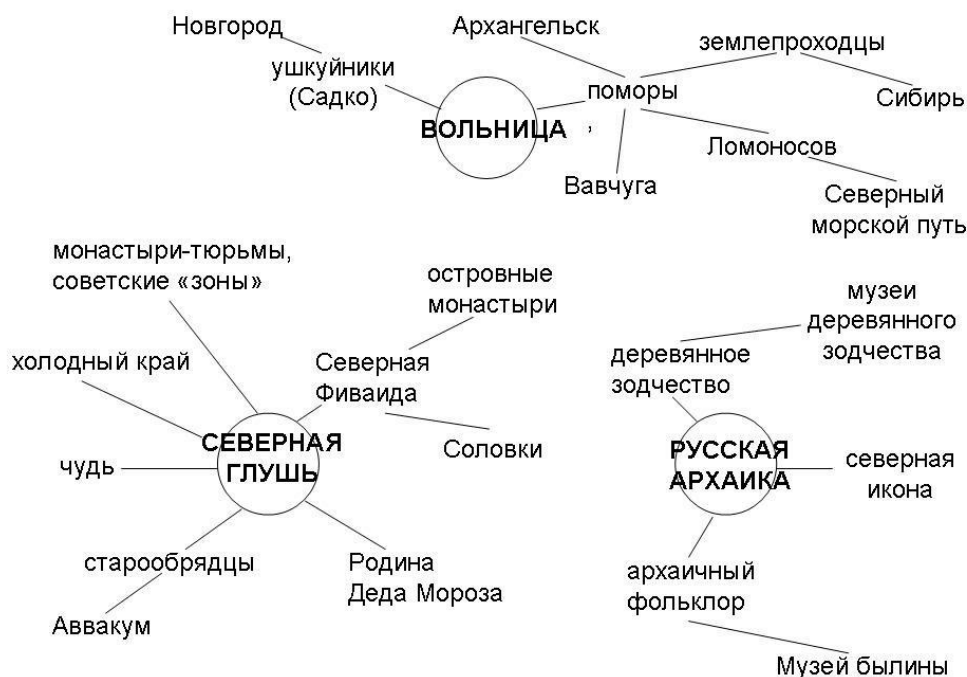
Новгород

ушкуйники (Садко)

ВОЛЬНИЦА

Архангельск

поморы

землепроходцы

Сибирь

Ломоносов

Северный морской путь

Вавчуга

монастыри-тюрьмы, советские «зоны»

холодный край

чудь

СЕВЕРНАЯ ГЛУШЬ

островные монастыри

Северная Фиваида

Соловки

старообрядцы

Аввакум

Родина Деда Мороза

музеи деревянного зодчества

деревянное зодчество

РУССКАЯ АРХАИКА

северная икона

архаичный фольклор

Музей былины